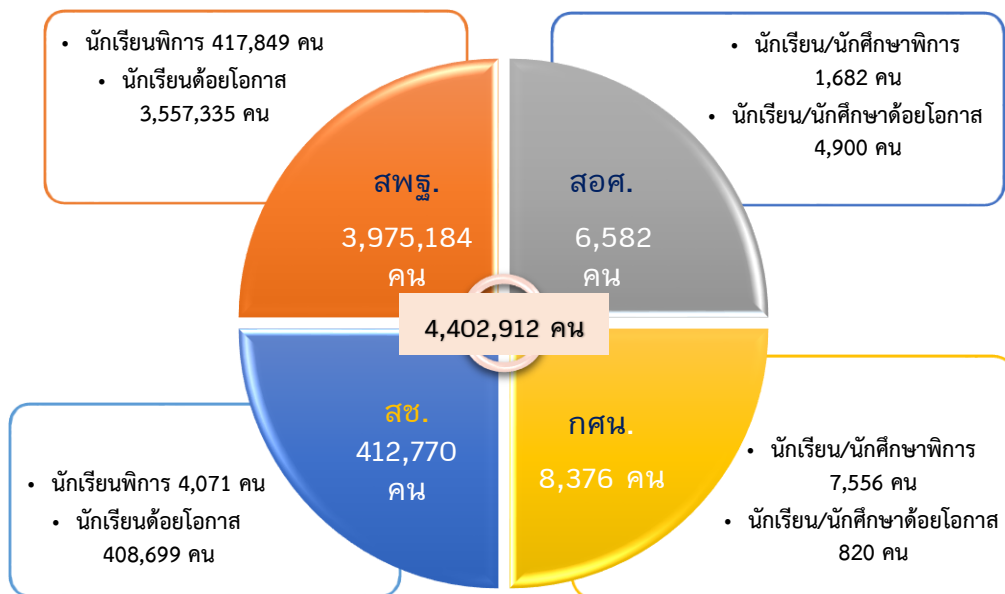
• นักเรียนพิการ 417,849 คน
• นักเรียนด้อยโอกาส 3,557,335 คน

• นักเรียน/นักศึกษาพิการ 1,682 คน
• นักเรียน/นักศึกษาด้อยโอกาส 4,900 คน

สพฐ.
3,975,184 คน

สอศ.
6,582 คน

4,402,912 คน

สช.
412,770 คน

กศน.
8,376 คน

• นักเรียนพิการ 4,071 คน
• นักเรียนด้อยโอกาส 408,699 คน

• นักเรียน/นักศึกษาพิการ 7,556 คน
• นักเรียน/นักศึกษาด้อยโอกาส 820 คน